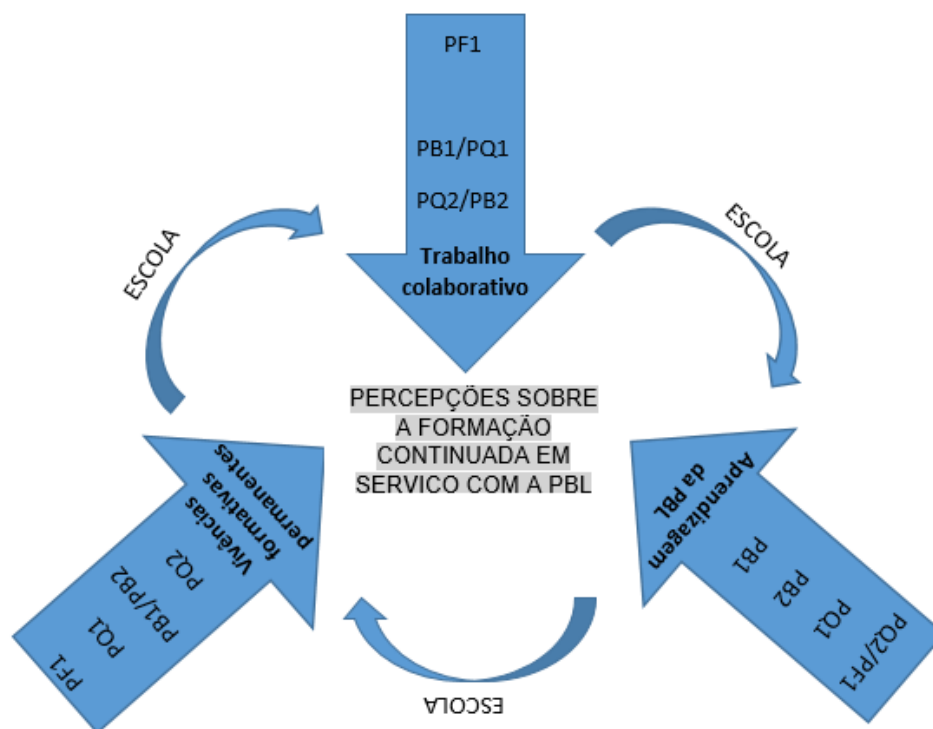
PF1

PB1/PQ1

PQ2/PB2

Trabalho colaborativo

ESCOLA

ESCOLA

PERCEPÇÕES SOBRE A FORMAÇÃO CONTINUADA EM SERVICO COM A PBL

Vivências formativas permanentes

PQ2

PB1/PB2

PQ1

PF1

Aprendizagem da PBL

PB1

PB2

PQ1

PQ2/PF1

ESCOLA